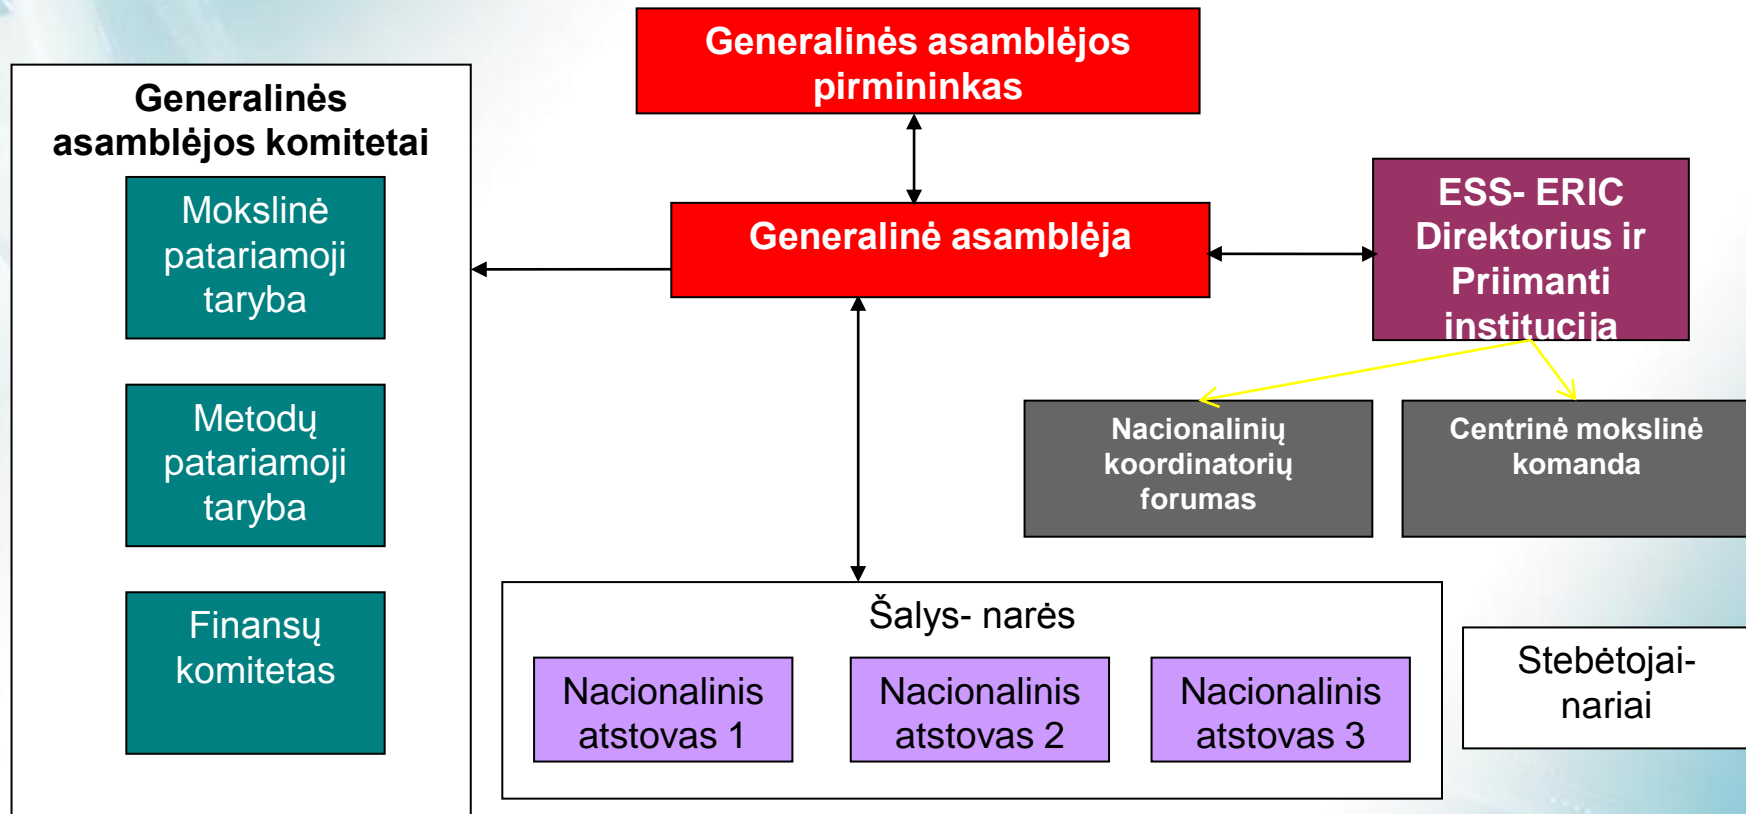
Generalinės asamblėjos pirmininkas

Generalinės asamblėjos komitetai

Mokslinė patariamoji taryba

Metodų patariamoji taryba

Finansų komitetas

Generalinė asamblėja

ESS- ERIC Direktorius ir Priimanti institucija

Nacionalinių koordinatorių forumas

Centrinė mokslinė komanda

Šalys- narės

Nacionalinis atstovas 1

Nacionalinis atstovas 2

Nacionalinis atstovas 3

Stebėtojai- nariai